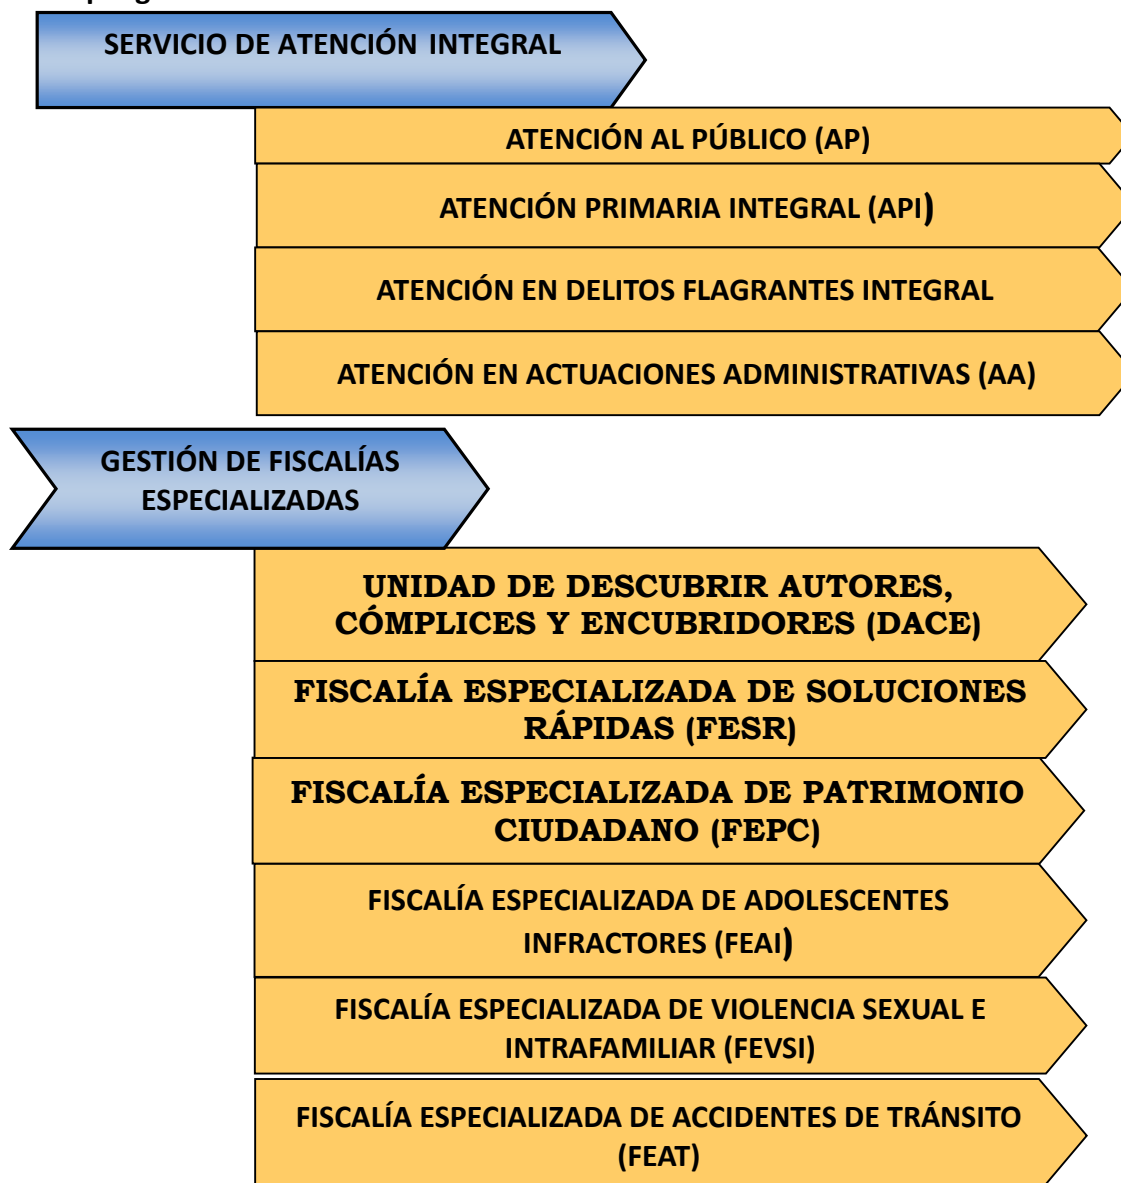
SERVICIO DE ATENCIÓN INTEGRAL

ATENCIÓN AL PÚBLICO (AP)

ATENCIÓN PRIMARIA INTEGRAL (API)

ATENCIÓN EN DELITOS FLAGRANTES INTEGRAL

ATENCIÓN EN ACTUACIONES ADMINISTRATIVAS (AA)

GESTIÓN DE FISCALÍAS ESPECIALIZADAS

UNIDAD DE DESCUBRIR AUTORES, CÓMPLICES Y ENCUBRIDORES (DACE)

FISCALÍA ESPECIALIZADA DE SOLUCIONES RÁPIDAS (FESR)

FISCALÍA ESPECIALIZADA DE PATRIMONIO CIUDADANO (FEPC)

FISCALÍA ESPECIALIZADA DE ADOLESCENTES INFRACTORES (FEAI)

FISCALÍA ESPECIALIZADA DE VIOLENCIA SEXUAL E INTRAFAMILIAR (FEVSI)

FISCALÍA ESPECIALIZADA DE ACCIDENTES DE TRÁNSITO (FEAT)